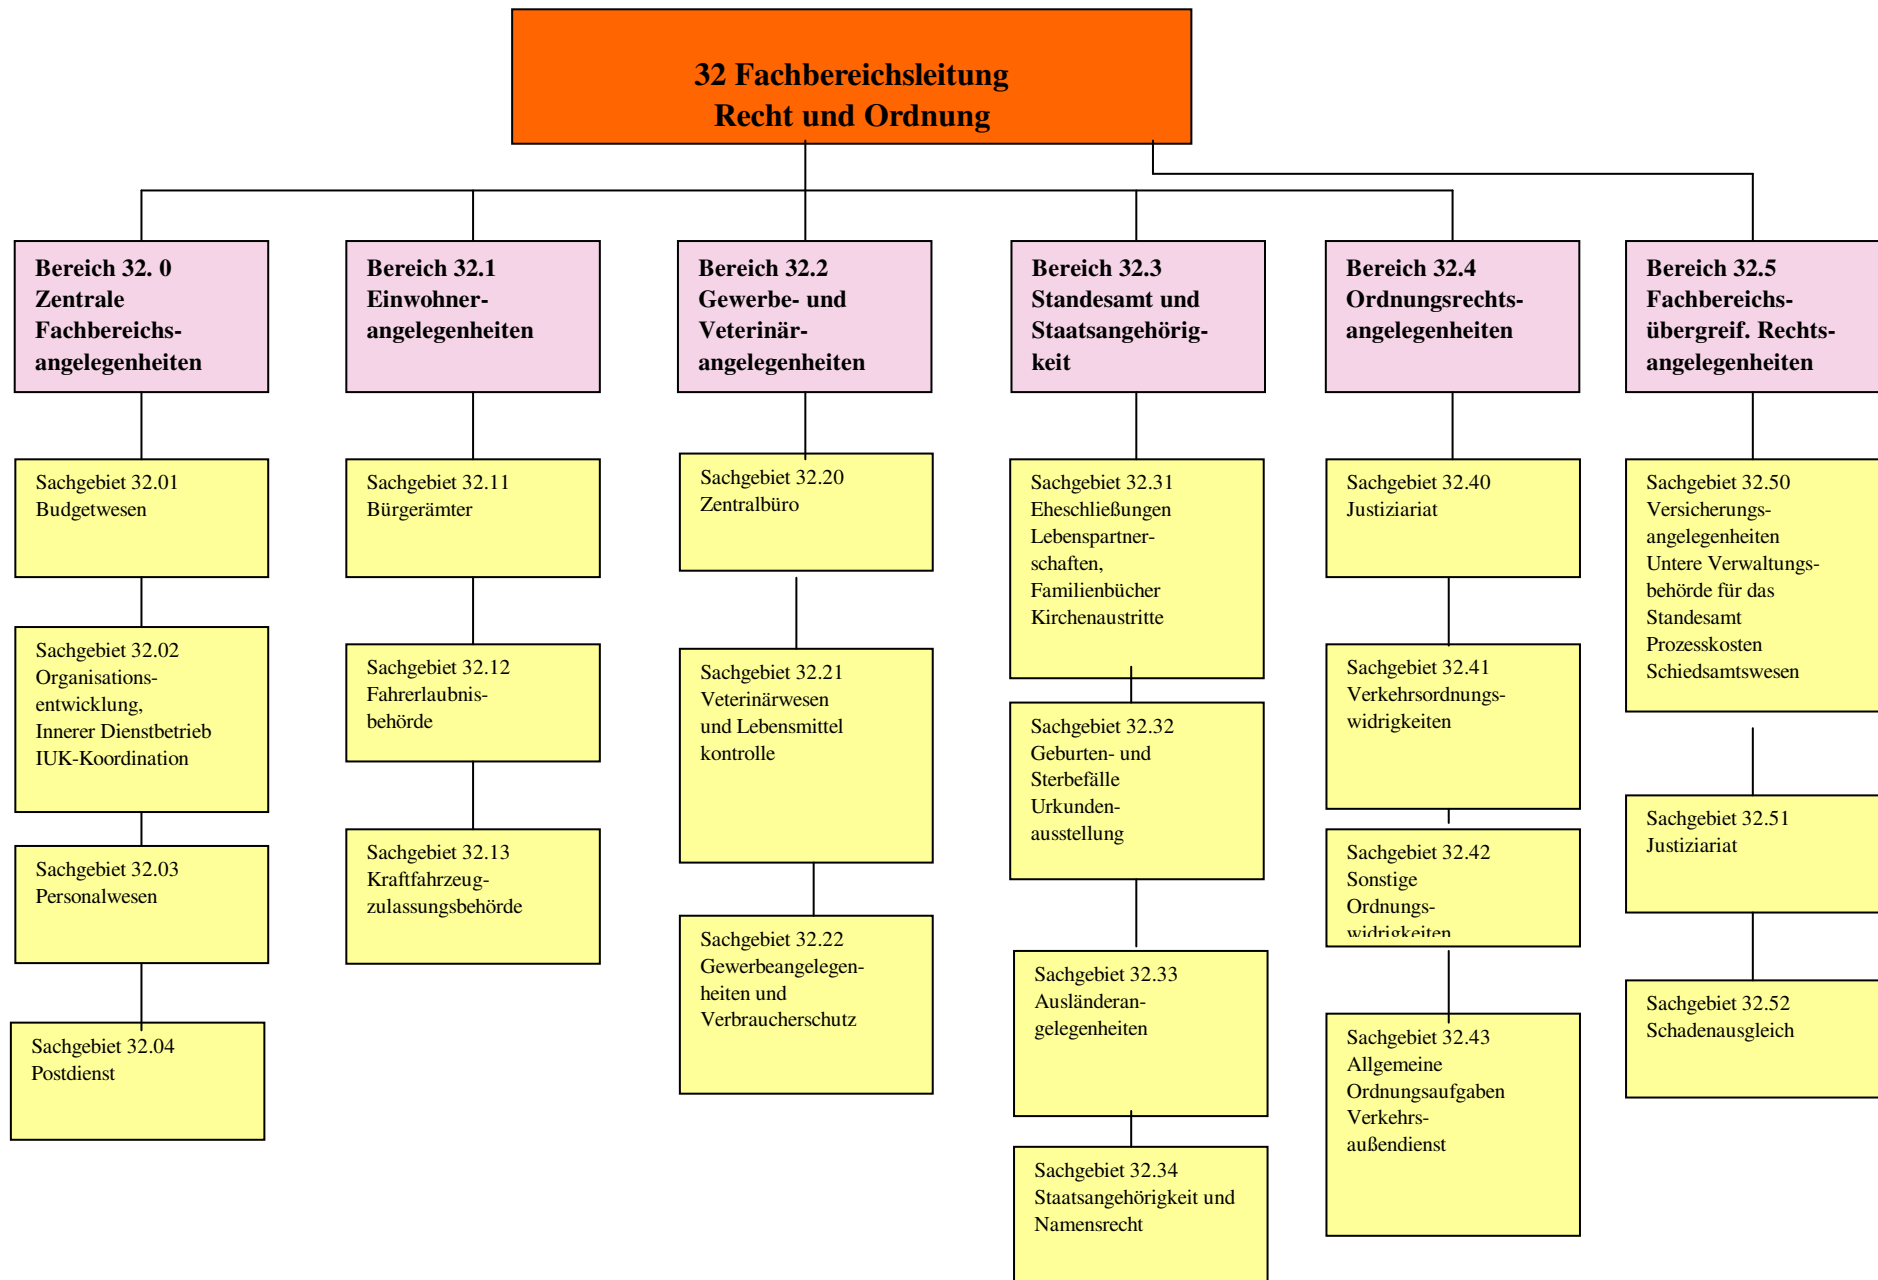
32 Fachbereichsleitung
Recht und Ordnung

Bereich 32. 0
Zentrale Fachbereichsangelegenheiten

Sachgebiet 32.01
Budgetwesen

Sachgebiet 32.02
Organisationsentwicklung,
Innerer Dienstbetrieb
IUK-Koordination

Sachgebiet 32.03
Personalwesen

Sachgebiet 32.04
Postdienst

Bereich 32.1
Einwohnerangelegenheiten

Sachgebiet 32.11
Bürgerämter

Sachgebiet 32.12
Fahrerlaubnisbehörde

Sachgebiet 32.13
Kraftfahrzeugzulassungsbehörde

Bereich 32.2
Gewerbe- und Veterinärangelegenheiten

Sachgebiet 32.20
Zentralbüro

Sachgebiet 32.21
Veterinärwesen und Lebensmittel kontrolle

Sachgebiet 32.22
Gewerbeangelegenheiten und Verbraucherschutz

Bereich 32.3
Standesamt und Staatsangehörigkeit

Sachgebiet 32.31
Eheschließungen
Lebenspartnerschaften,
Familienbücher
Kirchenaustritte

Sachgebiet 32.32
Geburten- und Sterbefälle
Urkundenausstellung

Sachgebiet 32.33
Ausländerangelegenheiten

Sachgebiet 32.34
Staatsangehörigkeit und Namensrecht

Bereich 32.4
Ordnungsrechtsangelegenheiten

Sachgebiet 32.40
Justiziariat

Sachgebiet 32.41
Verkehrsordnungswidrigkeiten

Sachgebiet 32.42
Sonstige
Ordnungswidrigkeiten

Sachgebiet 32.43
Allgemeine
Ordnungsaufgaben
Verkehrsaußendienst

Bereich 32.5
Fachbereichsübergreif. Rechtsangelegenheiten

Sachgebiet 32.50
Versicherungsangelegenheiten
Untere Verwaltungsbehörde für das Standesamt
Prozesskosten
Schiedsamtswesen

Sachgebiet 32.51
Justiziariat

Sachgebiet 32.52
Schadenausgleich